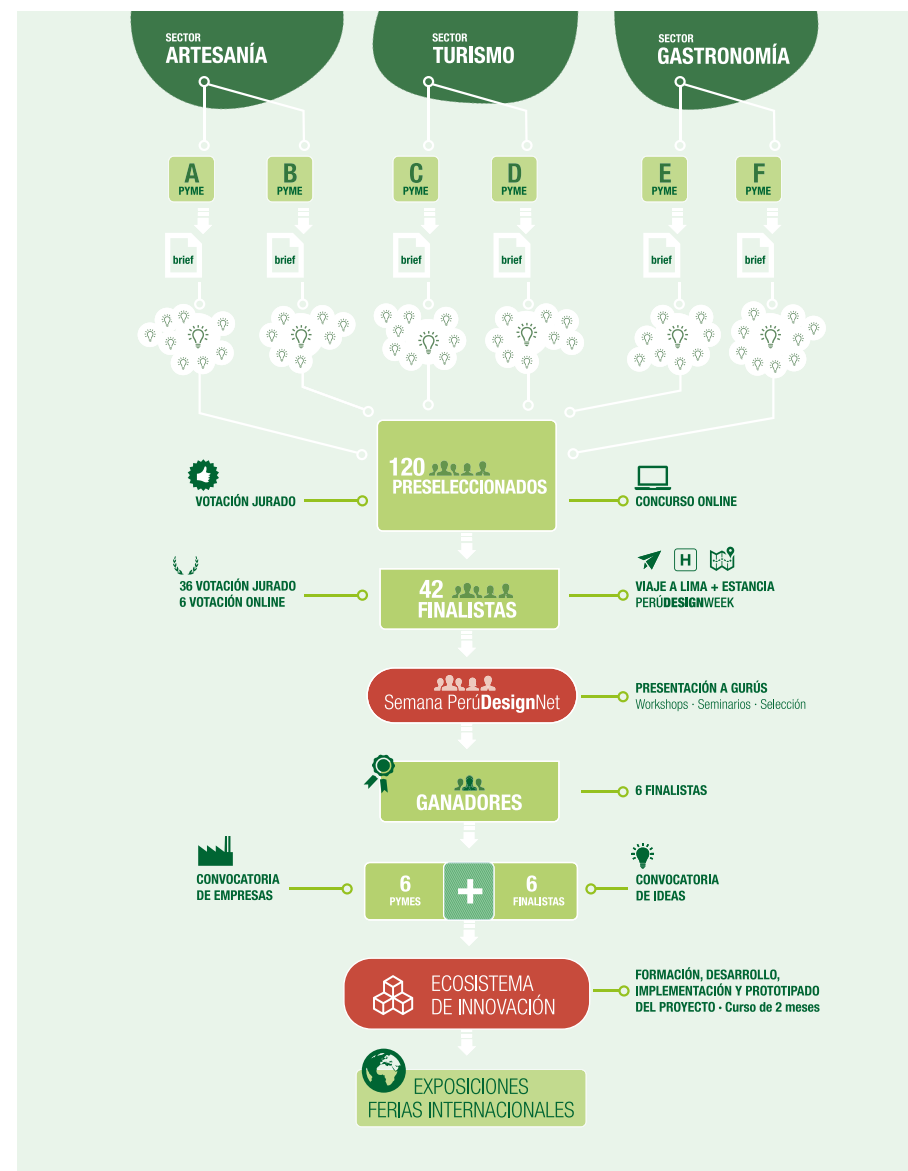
SECTOR
ARTESANÍA

SECTOR
TURISMO

SECTOR
GASTRONOMÍA

A
PYME

B
PYME

C
PYME

D
PYME

E
PYME

F
PYME

brief

brief

brief

brief

brief

brief

VOTACIÓN JURADO

120
PRESELECCIONADOS

CONCURSO ONLINE

36 VOTACIÓN JURADO
6 VOTACIÓN ONLINE

42
FINALISTAS

VIAJE A LIMA + ESTANCIA
PERÚDESIGNWEEK

H

Semana PerúDesignNet

PRESENTACIÓN A GURÚS
Workshops · Seminarios · Selección

GANADORES

6 FINALISTAS

CONVOCATORIA
DE EMPRESAS

6
PYMES

+

6
FINALISTAS

CONVOCATORIA
DE IDEAS

ECOSISTEMA
DE INNOVACIÓN

FORMACIÓN, DESARROLLO,
IMPLEMENTACIÓN Y PROTOTIPADO
DEL PROYECTO · Curso de 2 meses

EXPOSICIONES
FERIAS INTERNACIONALES